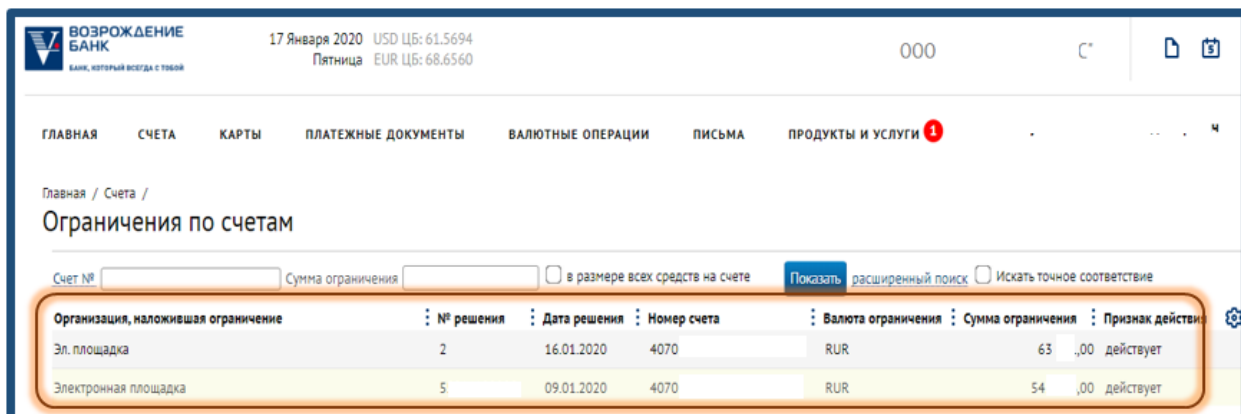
ВОЗРОЖДЕНИЕ БАНК
БАНК, КОТОРЫЙ ВСЕГДА С ТОБОЙ

17 Января 2020 USD ЦБ: 61.5694
Пятница EUR ЦБ: 68.6560

ООО

С°

ГЛАВНАЯ СЧЕТА КАРТЫ ПЛАТЕЖНЫЕ ДОКУМЕНТЫ ВАЛЮТНЫЕ ОПЕРАЦИИ ПИСЬМА ПРОДУКТЫ И УСЛУГИ 1

Главная / Счета /

Ограничения по счетам

Счет № Сумма ограничения в размере всех средств на счете Показать расширенный поиск Искать точное соответствие

| Организация, наложившая ограничение | № решения | Дата решения | Номер счета | Валюта ограничения | Сумма ограничения | Признак действия |
|---|---|---|---|---|---|---|
| Эл. площадка | 2 | 16.01.2020 | 4070 | RUR | 63 ,00 | действует |
| Электронная площадка | 5 | 09.01.2020 | 4070 | RUR | 54 ,00 | действует |